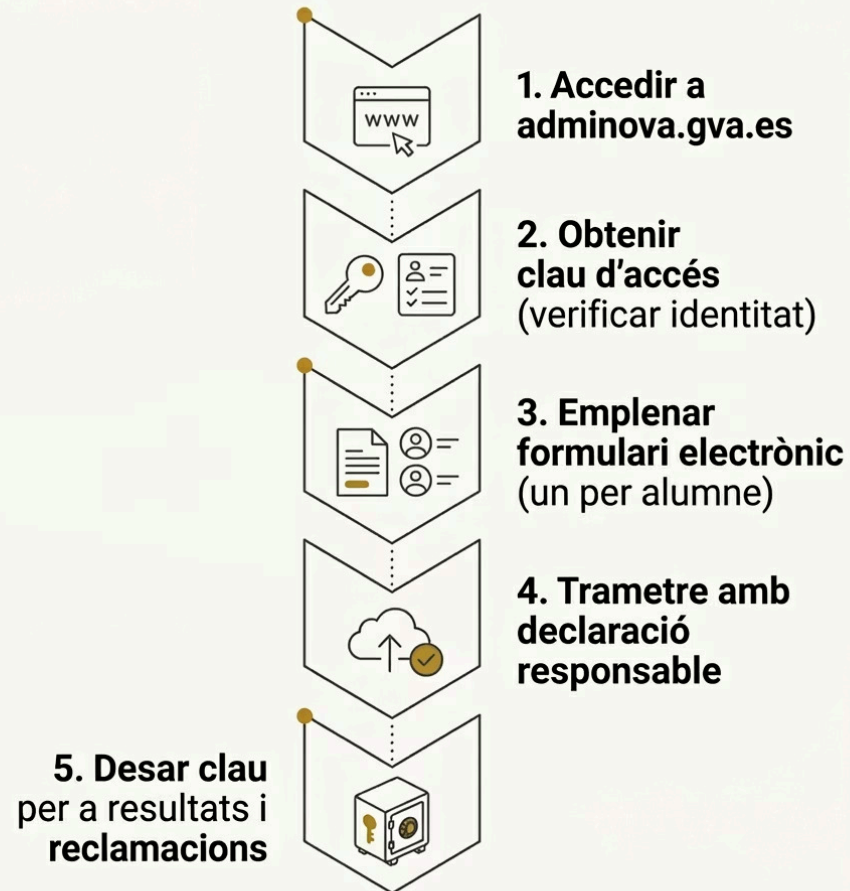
WWW

1. Accedir a adminova.gva.es

2. Obtenir clau d'accés (verificar identitat)

3. Emplenar formulari electrònic (un per alumne)

4. Trametre amb declaració responsable

5. Desar clau per a resultats i reclamacions